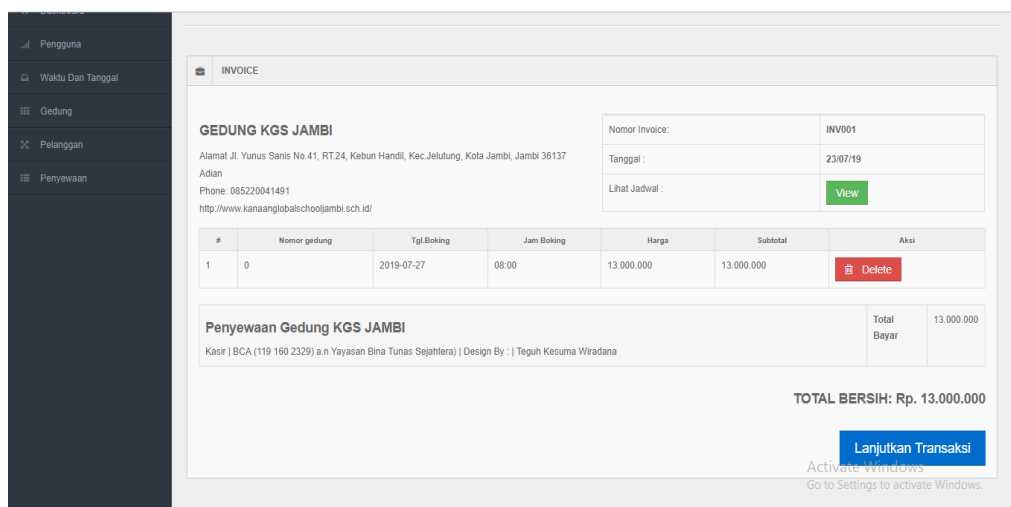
Pengguna
Waktu Dan Tanggal
Gedung
Pelanggan
Penyewaan

INVOICE

GEDUNG KGS JAMBI
Alamat Jl. Yunus Sanis No.41, RT.24, Kebun Handil, Kec.Jelutung, Kota Jambi, Jambi 36137
Adian
Phone: 085220041491
http://www.kanaanglobalschooljambi.sch.id/

| Nomor Invoice: | INV001 |
|---|---|
| Tanggal : | 23/07/19 |
| Lihat Jadwal : | View |

| # | Nomor gedung | Tgl.Boking | Jam Boking | Harga | Subtotal | Aksi |
|---|---|---|---|---|---|---|
| 1 | 0 | 2019-07-27 | 08:00 | 13.000.000 | 13.000.000 | Delete |

Penyewaan Gedung KGS JAMBI
Kasir | BCA (119 160 2329) a.n Yayasan Bina Tunas Sejahtera) | Design By : | Teguh Kesuma Wiradana

Total Bayar 13.000.000

TOTAL BERSIH: Rp. 13.000.000

Lanjutkan Transaksi

Activate Windows
Go to Settings to activate Windows.